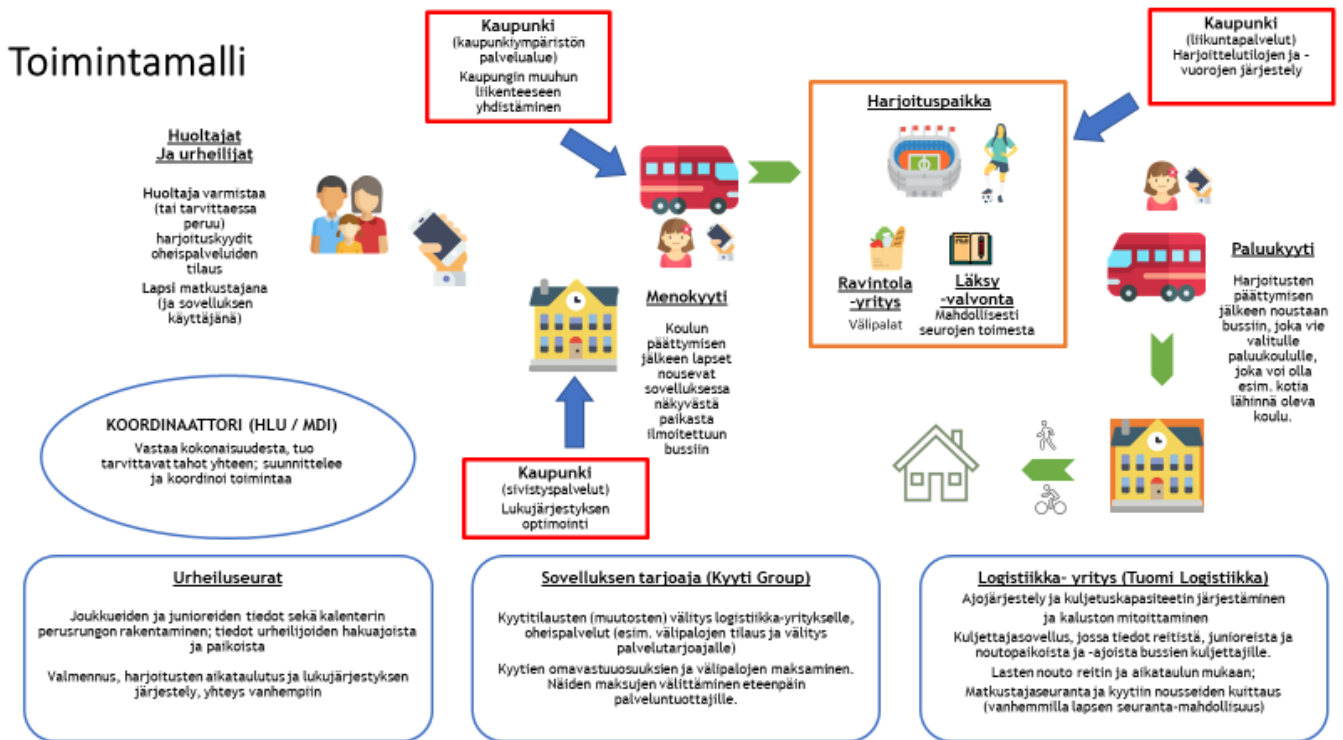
Toimintamalli

Kaupunki
(kaupunkiympäristön palvelualue)
Kaupungin muuhun liikenteeseen yhdistäminen

Kaupunki
(liikuntapalvelut)
Harjoittelutilojen ja -vuorojen järjestely

Huoltajat
Ja urheilijat

Huoltaja varmistaa (tai tarvittaessa peruu) harjoituskyydit oheispalveluiden tilaus
Lapsi matkustajana (ja sovelluksen käyttäjänä)

Harjoituspaikka

Ravintola -yritys
Välipalat

Läksy -valvonta
Mahdollisesti seurojen toimesta

Paluukyyti
Harjoitusten päättymisen jälkeen noustaan bussiin, joka vie valitulle paluukoululle, joka voi olla esim. kotia lähinnä oleva koulu.

Menokyyti
Koulun päättymisen jälkeen lapset nousevat sovelluksessa näkyvästä paikasta ilmoitettuun bussiin

KOORDINAATTORI (HLU / MDI)
Vastaa kokonaisuudesta, tuo tarvittavat tahot yhteen; suunnittelee ja koordinoi toimintaa

Kaupunki
(sivistyspalvelut)
Lukujärjestyksen optimointi

Urheiluseurat
Joukkueiden ja junioreiden tiedot sekä kalenterin perusrungon rakentaminen; tiedot urheilijoiden hakuajoista ja paikoista
Valmennus, harjoitusten aikataulutus ja lukujärjestyksen järjestely, yhteys vanhempiin

Sovelluksen tarjoaja (Kyyti Group)
Kyytitilausten (muutosten) välitys logistiikka-yritykselle, oheispalvelut (esim. välipalojen tilaus ja välitys palvelutarjoajalle)
Kyytien omavastuuosuuksien ja välipalojen maksaminen. Näiden maksujen välittäminen eteenpäin palveluntuottajille.

Logistiikka- yritys (Tuomi Logistiikka)
Ajojärjestely ja kuljetuskapasiteetin järjestäminen ja kaluston mitoittaminen
Kuljettajasovellus, jossa tiedot reiteistä, junioreista ja noutopaikoista ja -ajoista bussien kuljettajille.
Lasten nouto reitin ja aikataulun mukaan;
Matkustajaseuranta ja kyytiin nousseiden kuittaus (vanhemmilla lapsen seuranta-mahdollisuus)